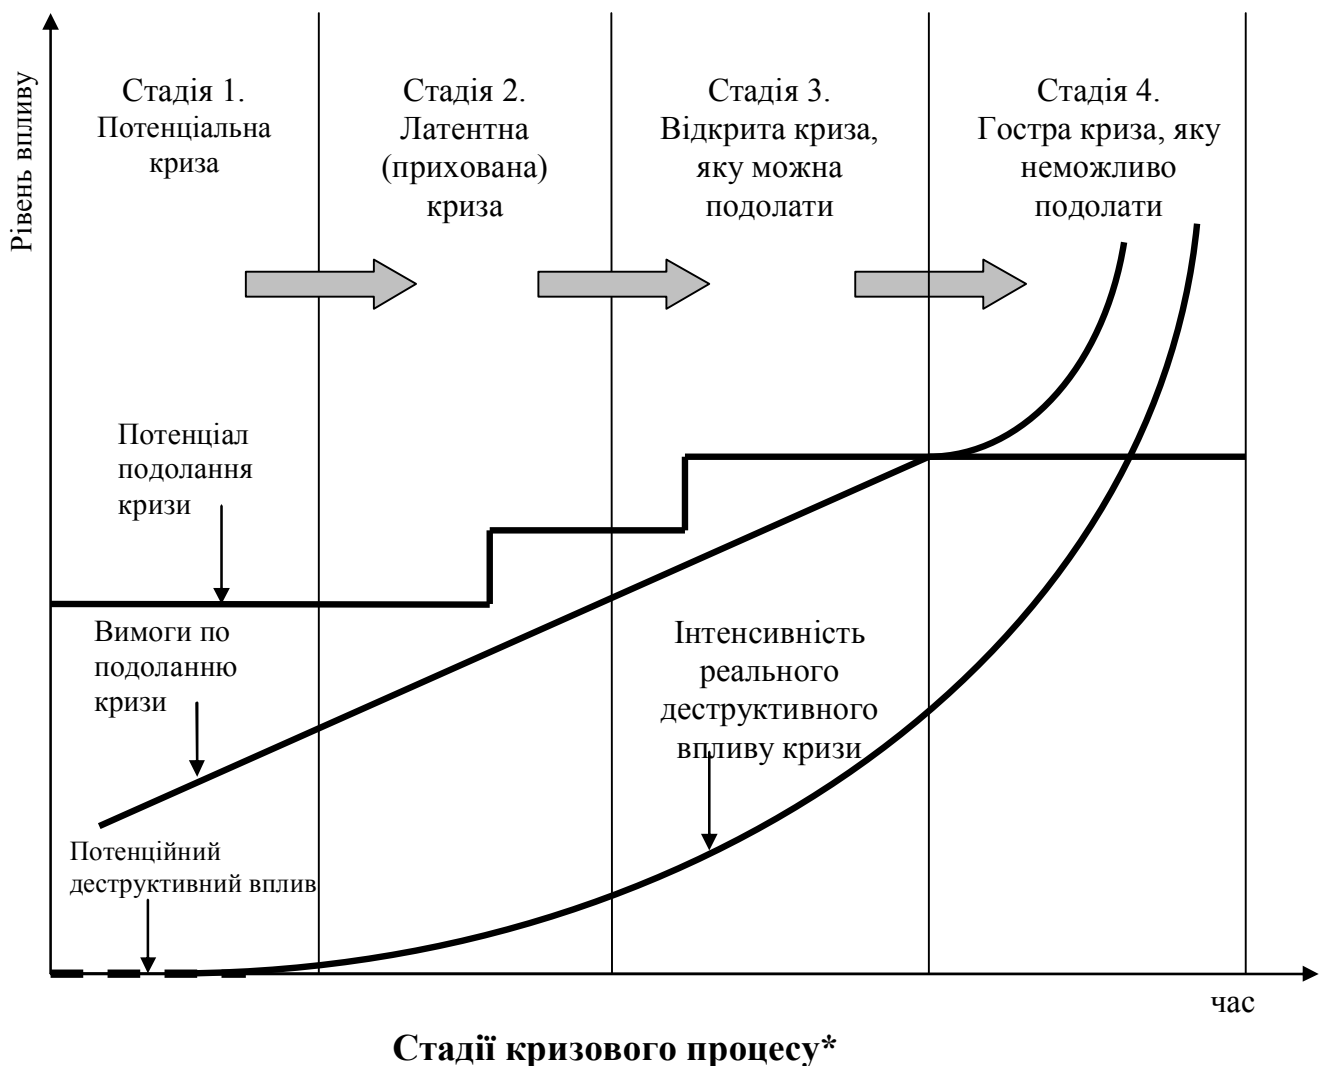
Рівень впливу

Стадія 1. Потенціальна криза

Стадія 2. Латентна (прихована) криза

Стадія 3. Відкрита криза, яку можна подолати

Стадія 4. Гостра криза, яку неможливо подолати

Потенціал подолання кризи

Вимоги по подоланню кризи

Інтенсивність реального деструктивного впливу кризи

Потенційний деструктивний вплив

час

**Стадії кризового процесу***